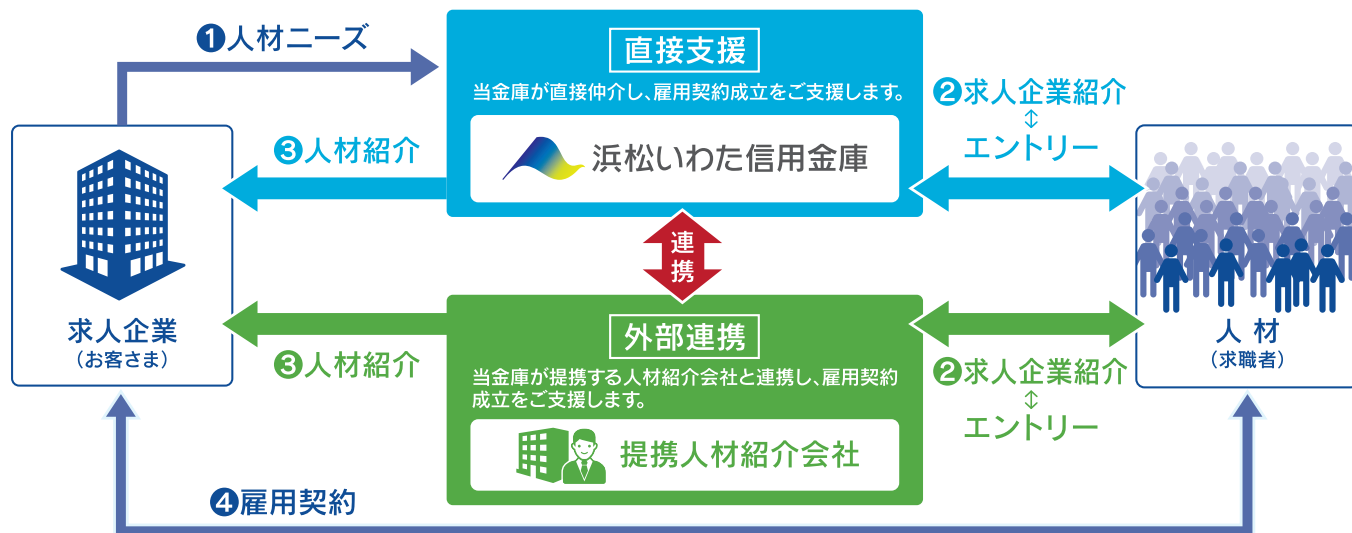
❶人材ニーズ

直接支援

当金庫が直接仲介し、雇用契約成立をご支援します。

浜松いわた信用金庫

❷求人企業紹介
⇕
エントリー

❸人材紹介

求人企業
（お客さま）

連携

外部連携

当金庫が提携する人材紹介会社と連携し、雇用契約成立をご支援します。

提携人材紹介会社

❸人材紹介

❷求人企業紹介
⇕
エントリー

人 材
（求職者）

❹雇用契約